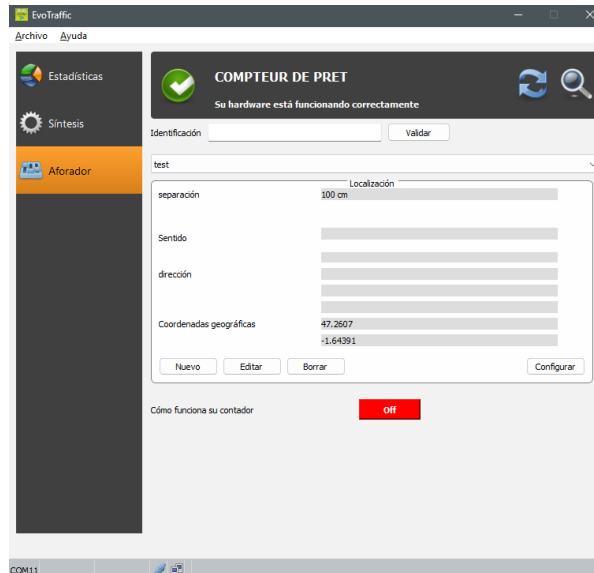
EvoTraffic

Archivo Ayuda

Estadísticas

Síntesis

Aforador

COMPTEUR DE PRET

Su hardware está funcionando correctamente

Identificación

Validar

test

Localización

separación 100 cm

Sentido

dirección

Coordenadas geográficas 47.2607

-1.64391

Nuevo

Editar

Borrar

Configurar

Cómo funciona su contador

Off

COM11